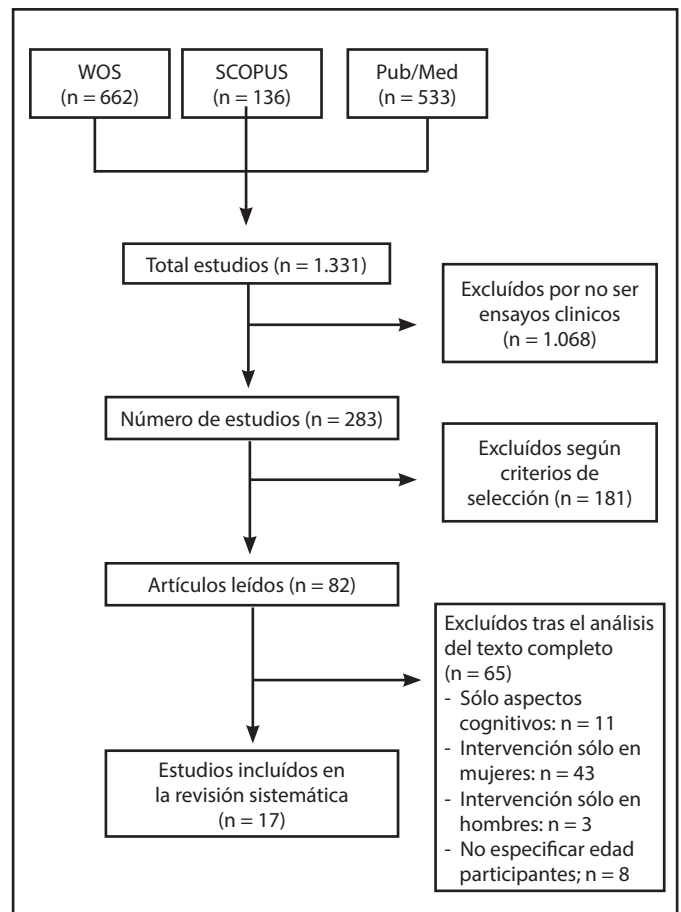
WOS
(n = 662)

SCOPUS
(n = 136)

Pub/Med
(n = 533)

Total estudios (n = 1.331)

Excluídos por no ser ensayos clinicos
(n = 1.068)

Número de estudios (n = 283)

Excluídos según criterios de selección (n = 181)

Artículos leídos (n = 82)

Excluídos tras el análisis del texto completo
(n = 65)
- Sólo aspectos cognitivos: n = 11
- Intervención sólo en mujeres: n = 43
- Intervención sólo en hombres: n = 3
- No especificar edad participantes; n = 8

Estudios incluídos en la revisión sistemática
(n = 17)